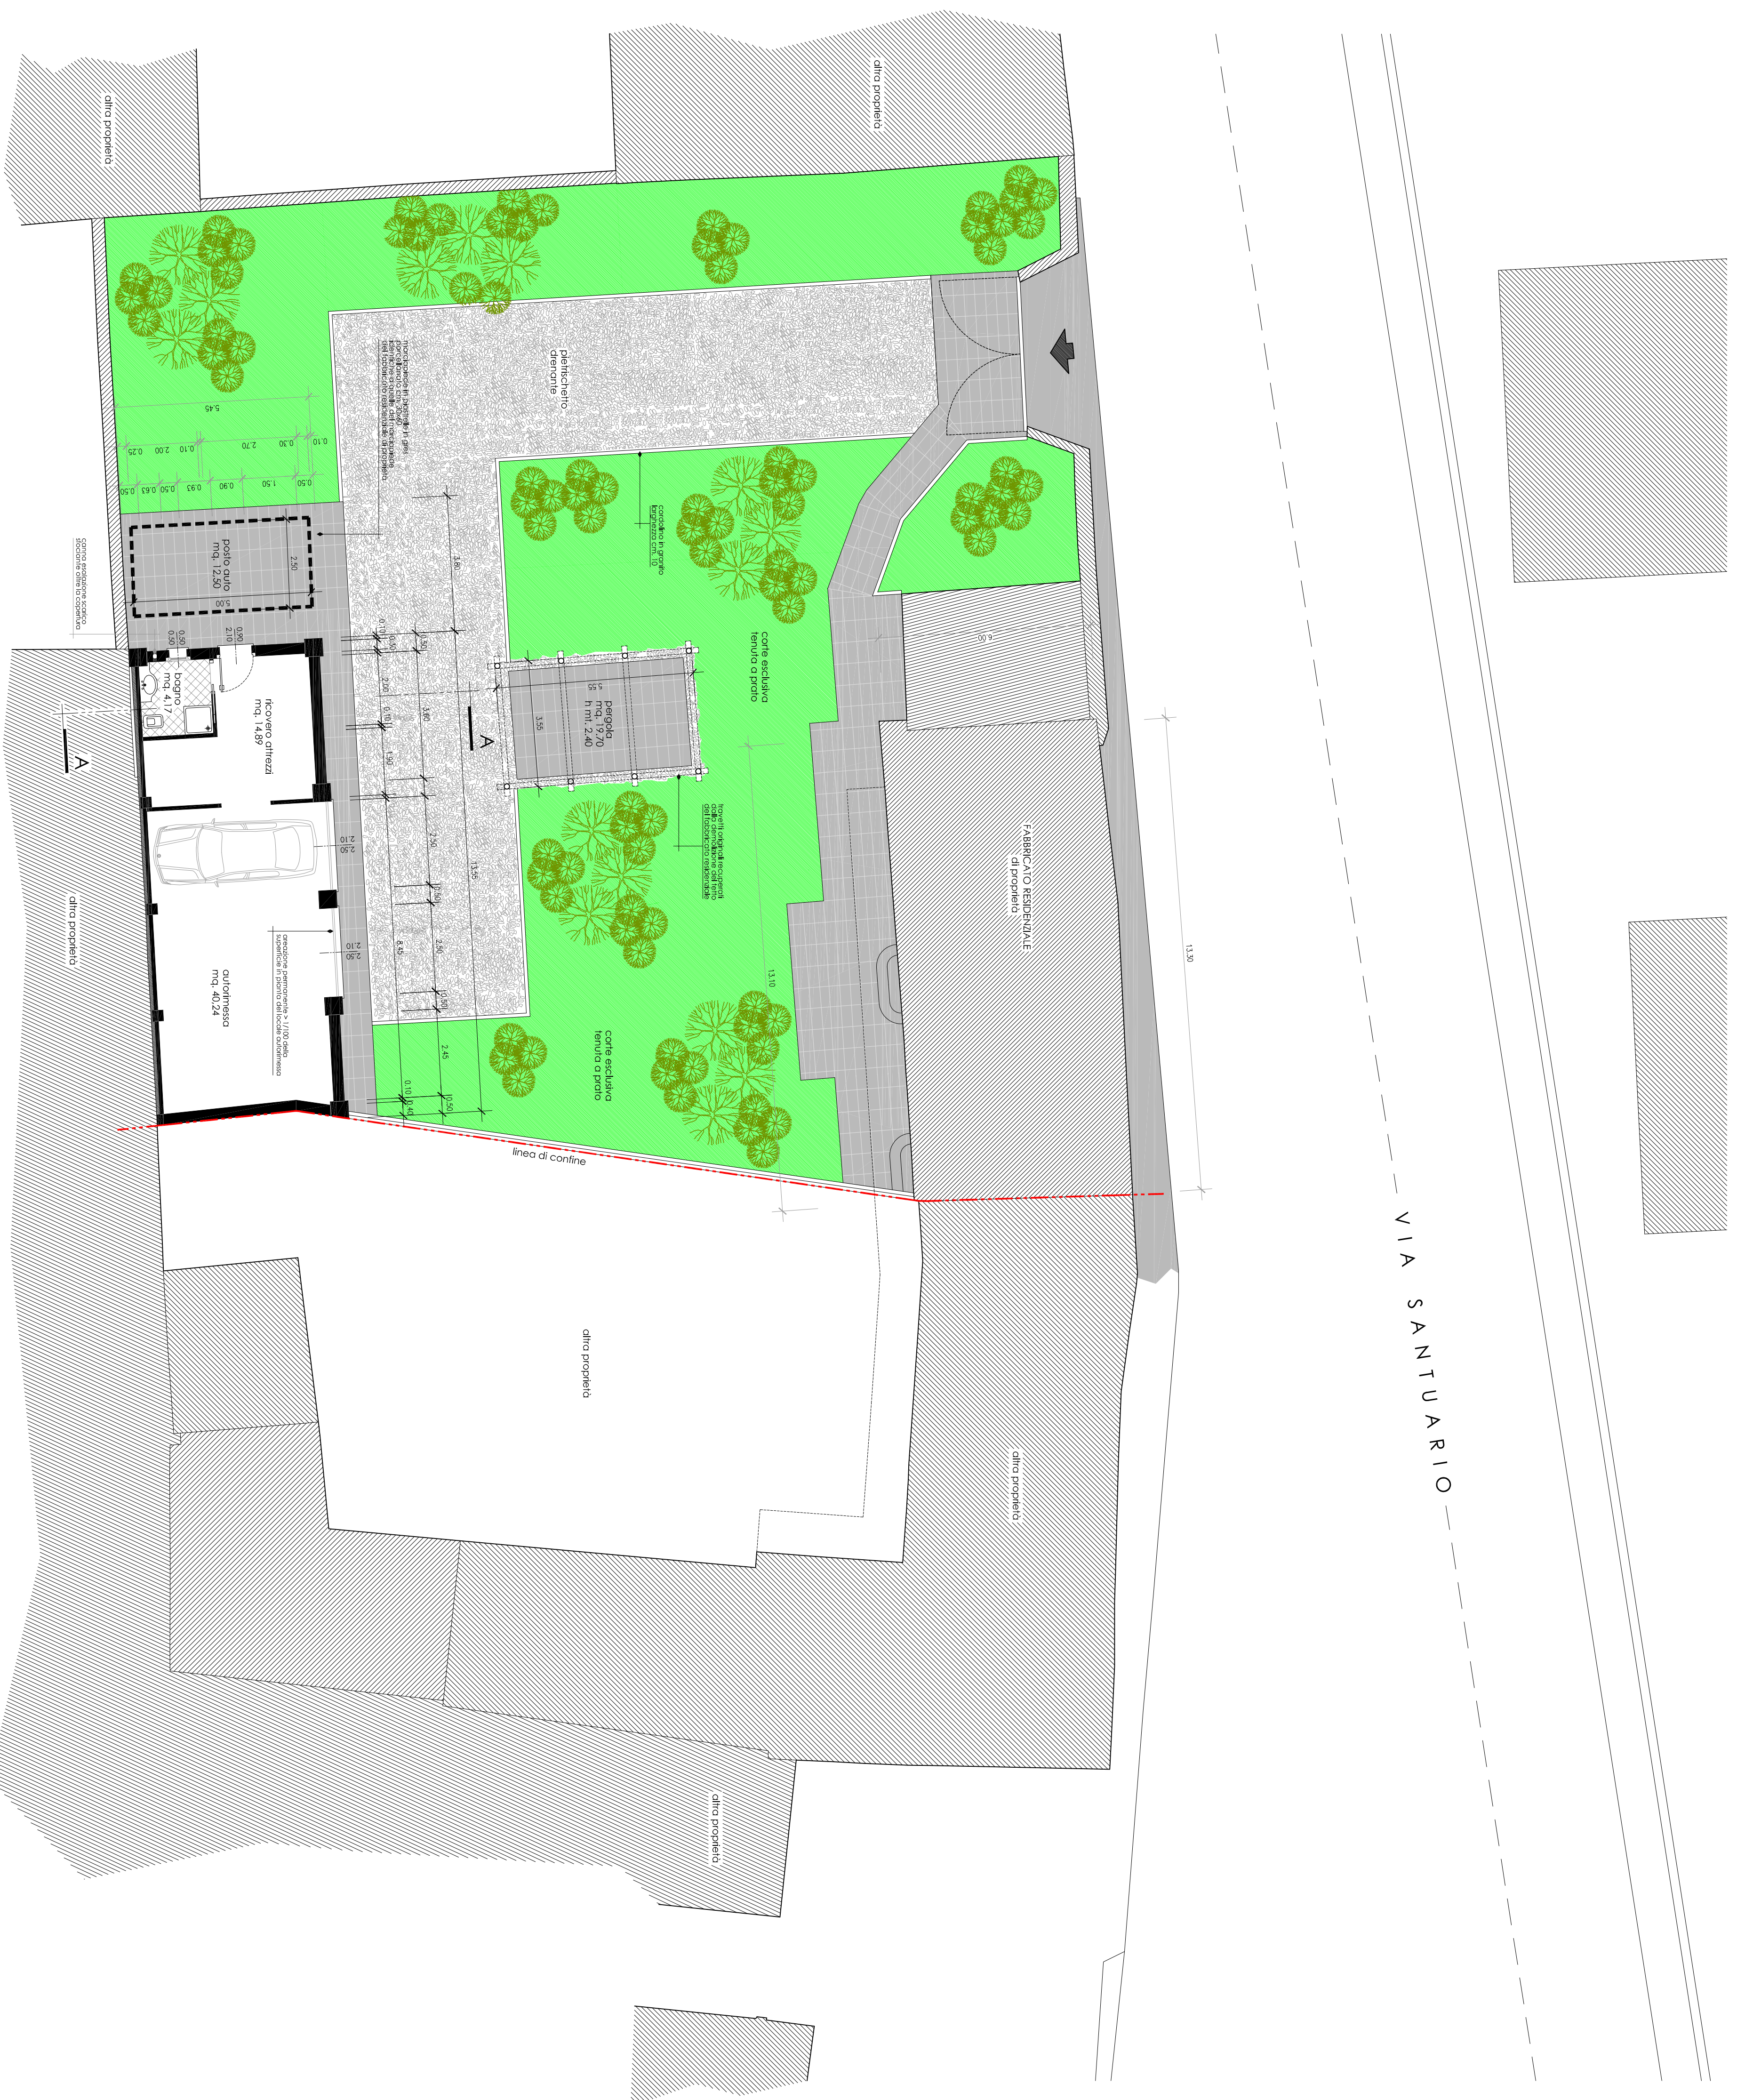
altra proprietà

altra proprietà

pietrischetto drenante

marciapiede in lastre in gres porcellanato cm. 30x60 simile a quello esistente del fabbricato residenziale di proprietà

5.45

0.10 0.30 2.70 0.10 2.00 0.25

0.50 1.50 0.90 0.93 0.50 0.63 0.50

canna esalazione caldaia sfociante oltre la copertura

posto auto
mq. 12,50

2.50

5.00

cordolo in granito larghezza cm. 10

corte esclusiva tenuta a prato

pergola
mq. 19,70
h mt. 2,40

5.55

3.55

3.80

bagno
mq. 4,17

ricovero attrezzi
mq. 14,89

0.50 0.50 2.10 0.90

A

A

travetti originali recuperati dalla demolizione del tetto del fabbricato residenziale

FABBRICATO RESIDENZIALE di proprietà

6.05

13.30

13.10

13.55

autorimessa
mq. 40,24

aerazione permanente > 1/100 della superficie in pianta del locale autorimessa

2.10 2.50

2.10 2.50

8.45

2.50

2.50

2.45

0.50

0.10 0.40

0.50

altra proprietà

corte esclusiva tenuta a prato

linea di confine

altra proprietà

VIA SANTUARIO

altra proprietà

altra proprietà